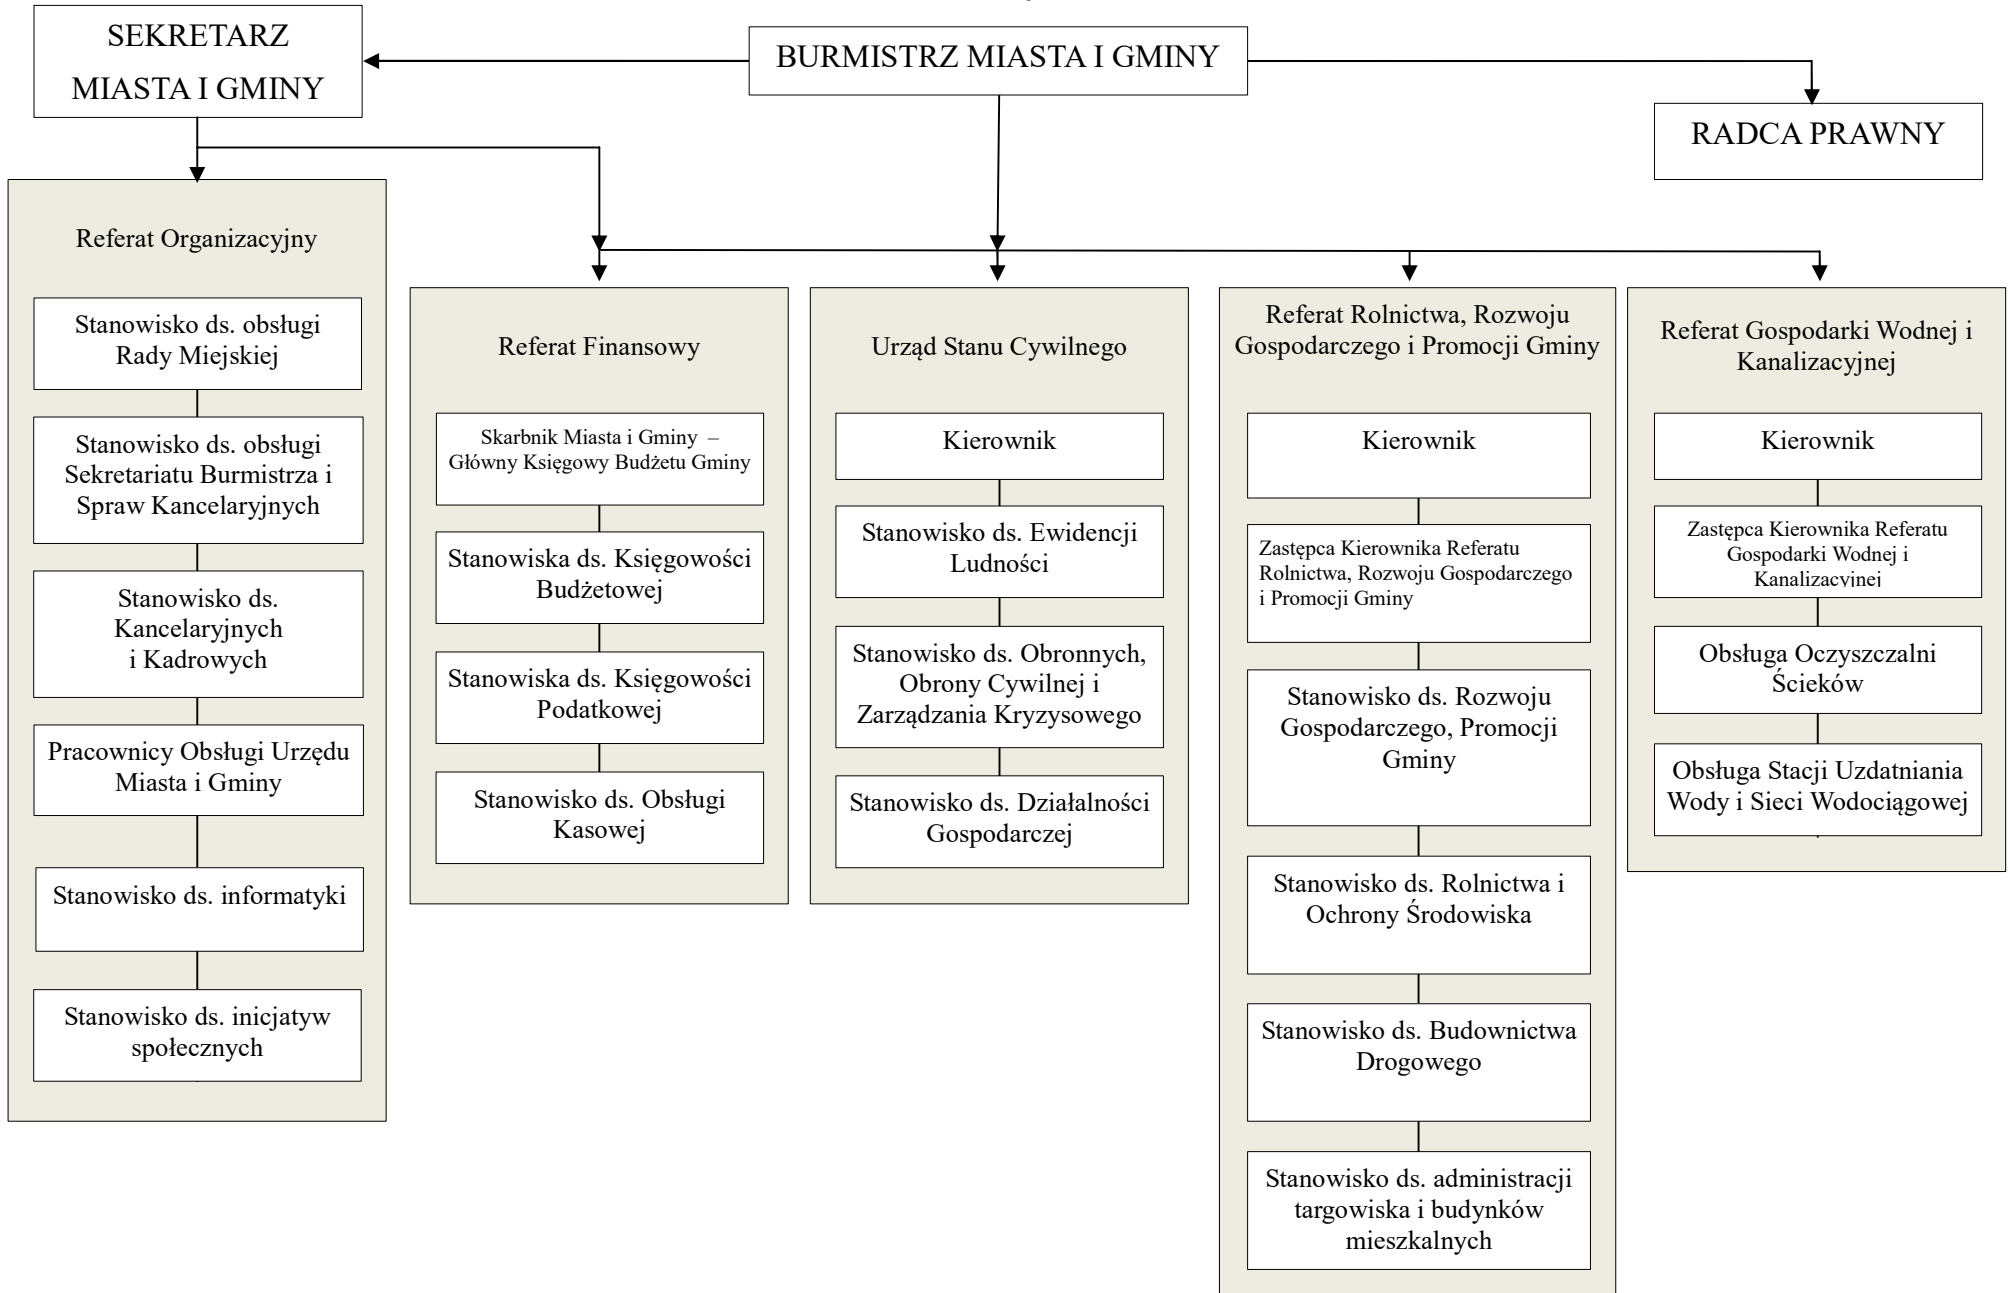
SEKRETARZ MIASTA I GMINY

BURMISTRZ MIASTA I GMINY

RADCA PRAWNY

Referat Organizacyjny

Stanowisko ds. obsługi Rady Miejskiej

Stanowisko ds. obsługi Sekretariatu Burmistrza i Spraw Kancelaryjnych

Stanowisko ds. Kancelaryjnych i Kadrowych

Pracownicy Obsługi Urzędu Miasta i Gminy

Stanowisko ds. informatyki

Stanowisko ds. inicjatyw społecznych

Referat Finansowy

Skarbnik Miasta i Gminy – Główny Księgowy Budżetu Gminy

Stanowiska ds. Księgowości Budżetowej

Stanowiska ds. Księgowości Podatkowej

Stanowisko ds. Obsługi Kasowej

Urząd Stanu Cywilnego

Kierownik

Stanowisko ds. Ewidencji Ludności

Stanowisko ds. Obronnych, Obrony Cywilnej i Zarządzania Kryzysowego

Stanowisko ds. Działalności Gospodarczej

Referat Rolnictwa, Rozwoju Gospodarczego i Promocji Gminy

Kierownik

Zastępca Kierownika Referatu Rolnictwa, Rozwoju Gospodarczego i Promocji Gminy

Stanowisko ds. Rozwoju Gospodarczego, Promocji Gminy

Stanowisko ds. Rolnictwa i Ochrony Środowiska

Stanowisko ds. Budownictwa Drogowego

Stanowisko ds. administracji targowiska i budynków mieszkalnych

Referat Gospodarki Wodnej i Kanalizacyjnej

Kierownik

Zastępca Kierownika Referatu Gospodarki Wodnej i Kanalizacyjnej

Obsługa Oczyszczalni Ścieków

Obsługa Stacji Uzdatniania Wody i Sieci Wodociągowej